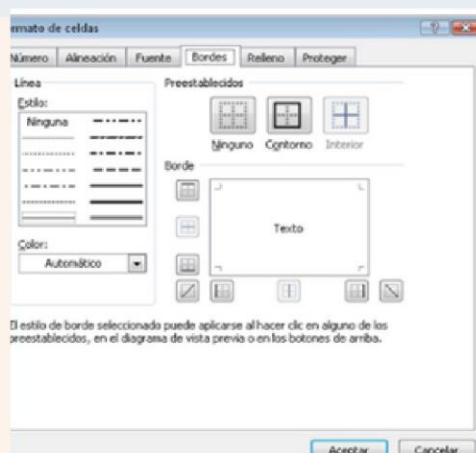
rmato de celdas

?

Número | Alineación | Fuente | Bordes | Relleno | Proteger

Línea

Estilo:

Ninguna

Color:

Automático

Preestablecidos

Ninguno | Contorno | Interior

Borde

Texto

El estilo de borde seleccionado puede aplicarse al hacer clic en alguno de los preestablecidos, en el diagrama de vista previa o en los botones de arriba.

Aceptar | Cancelar